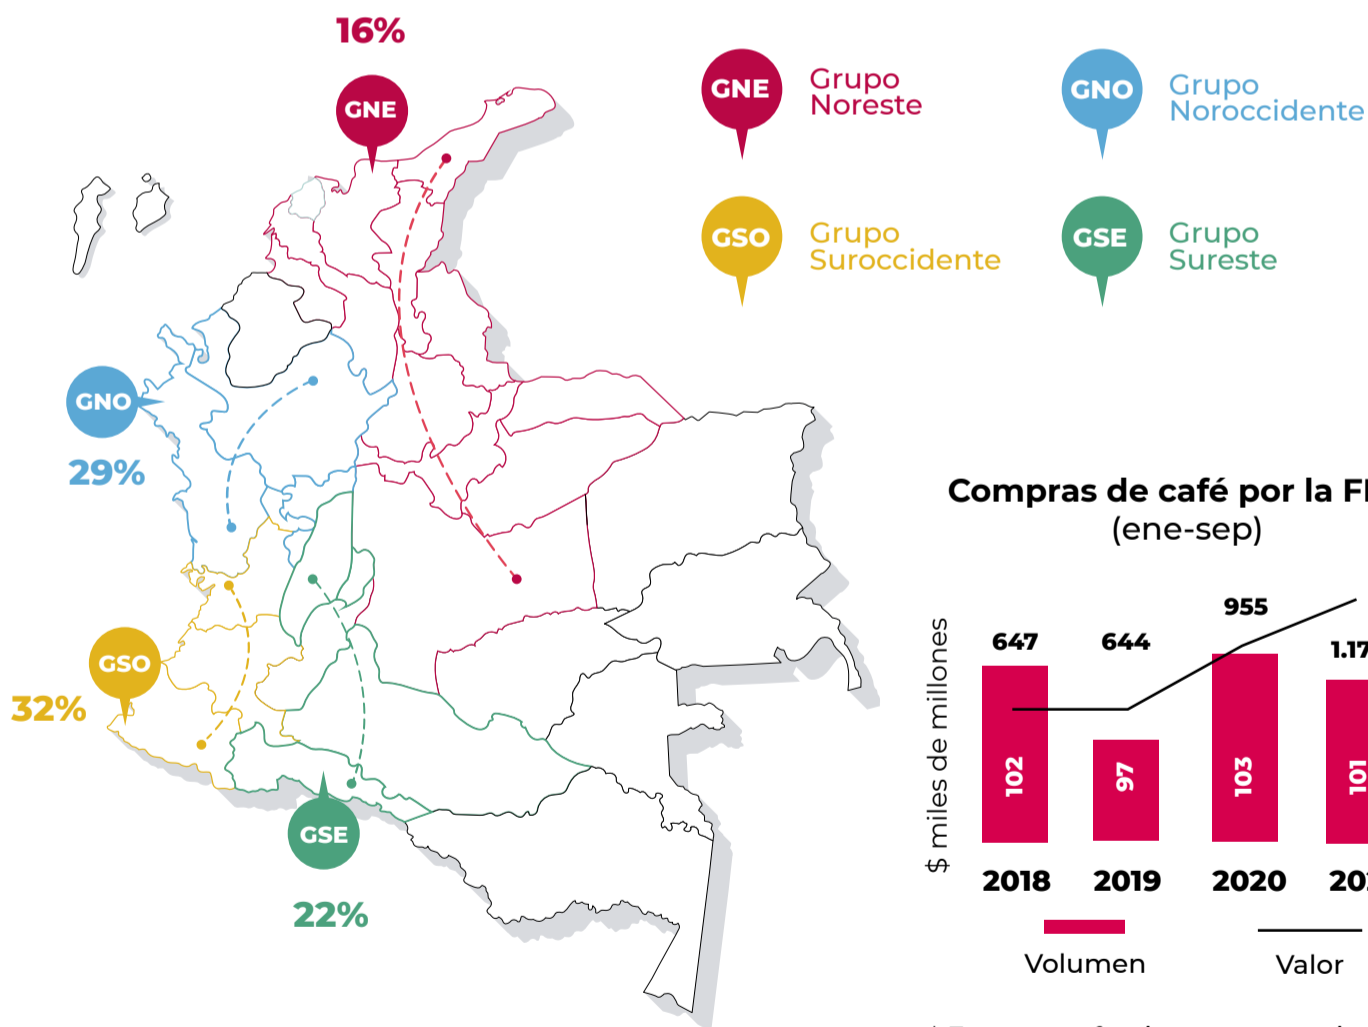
16%

GNE

GNE Grupo Noreste

GNO Grupo Noroccidente

GSO Grupo Suroccidente

GSE Grupo Sureste

GNO

29%

GSO

32%

GSE

22%

Compras de café por la F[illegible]
(ene-sep)

$ miles de millones

647
644
955
1.17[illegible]

102
97
103
101

2018
2019
2020
20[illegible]

Volumen
Valor